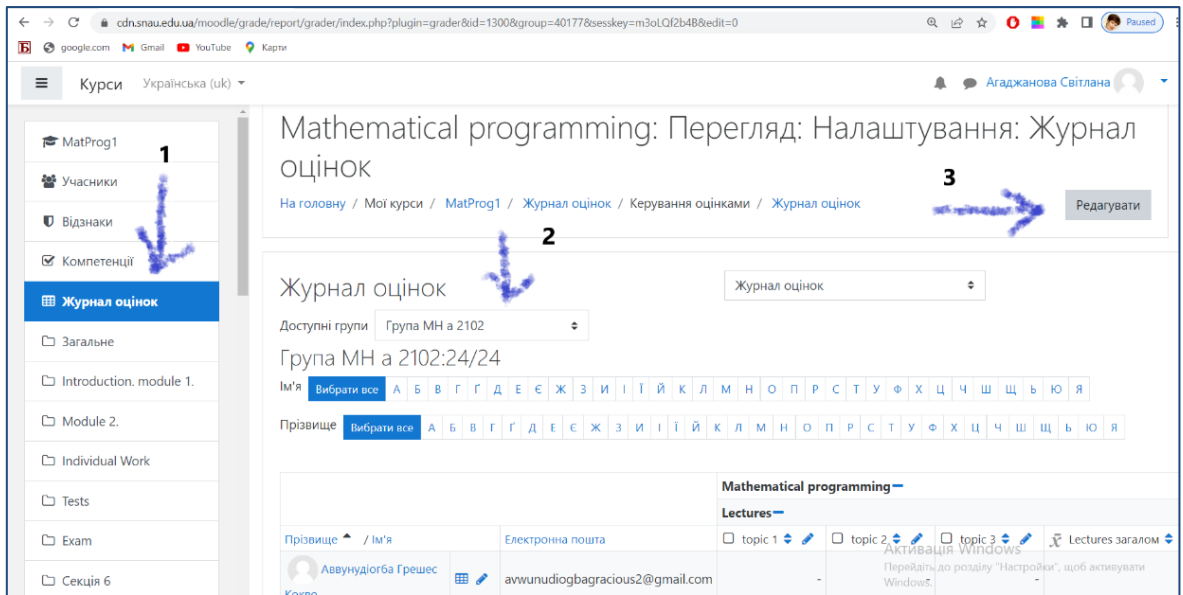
cdn.snau.edu.ua/moodle/grade/report/grader/index.php?plugin=grader&id=1300&group=40177&sesskey=m3oLQf2b4B&edit=0

Paused

google.com Gmail YouTube Карти

Курси Українська (uk)

Агаджанова Світлана

MatProg1

Учасники

Відзнаки

Компетенції

Журнал оцінок

Загальне

Introduction. module 1.

Module 2.

Individual Work

Tests

Exam

Секція 6

1

Mathematical programming: Перегляд: Налаштування: Журнал оцінок

3

На головну / Мої курси / MatProg1 / Журнал оцінок / Керування оцінками / Журнал оцінок

Редагувати

2

Журнал оцінок

Журнал оцінок

Доступні групи Група МН а 2102

Група МН а 2102:24/24

Ім'я Вибрати все А Б В Г Ґ Д Е Є Ж З И І Ї Й К Л М Н О П Р С Т У Ф Х Ц Ч Ш Щ Ь Ю Я

Прізвище Вибрати все А Б В Г Ґ Д Е Є Ж З И І Ї Й К Л М Н О П Р С Т У Ф Х Ц Ч Ш Щ Ь Ю Я

Mathematical programming

Lectures

Прізвище / Ім'я Електронна пошта topic 1 topic 2 topic 3 Lectures загалом

Аввунудіогба Грешес Кокво avwunudiogbagracious2@gmail.com - -

Активація Windows
Перейдіть до розділу "Настройки", щоб активувати Windows.